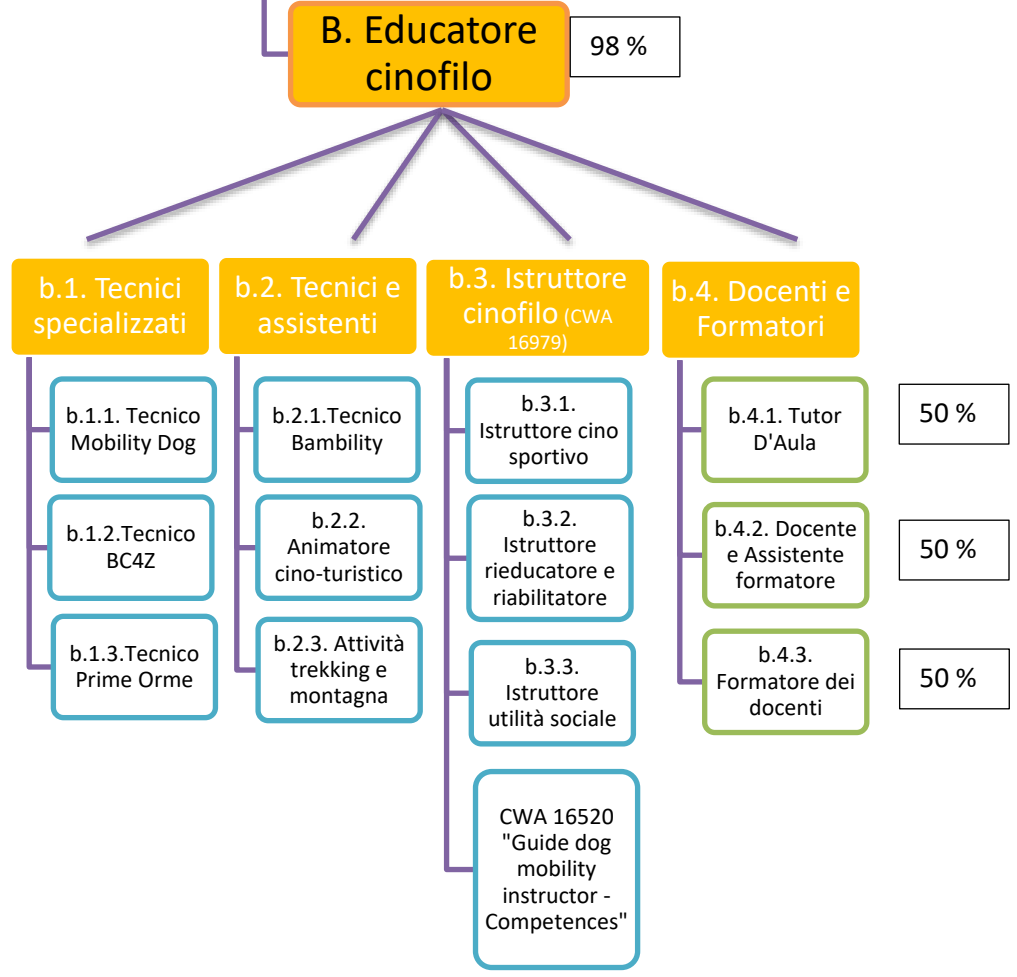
B. Educatore cinofilo

98 %

b.1. Tecnici specializzati

b.1.1. Tecnico Mobility Dog

b.1.2.Tecnico BC4Z

b.1.3.Tecnico Prime Orme

b.2. Tecnici e assistenti

b.2.1.Tecnico Bambility

b.2.2. Animatore cino-turistico

b.2.3. Attività trekking e montagna

b.3. Istruttore cinofilo (CWA 16979)

b.3.1. Istruttore cino sportivo

b.3.2. Istruttore rieducatore e riabilitatore

b.3.3. Istruttore utilità sociale

CWA 16520 "Guide dog mobility instructor - Competences"

b.4. Docenti e Formatori

b.4.1. Tutor D'Aula

50 %

b.4.2. Docente e Assistente formatore

50 %

b.4.3. Formatore dei docenti

50 %